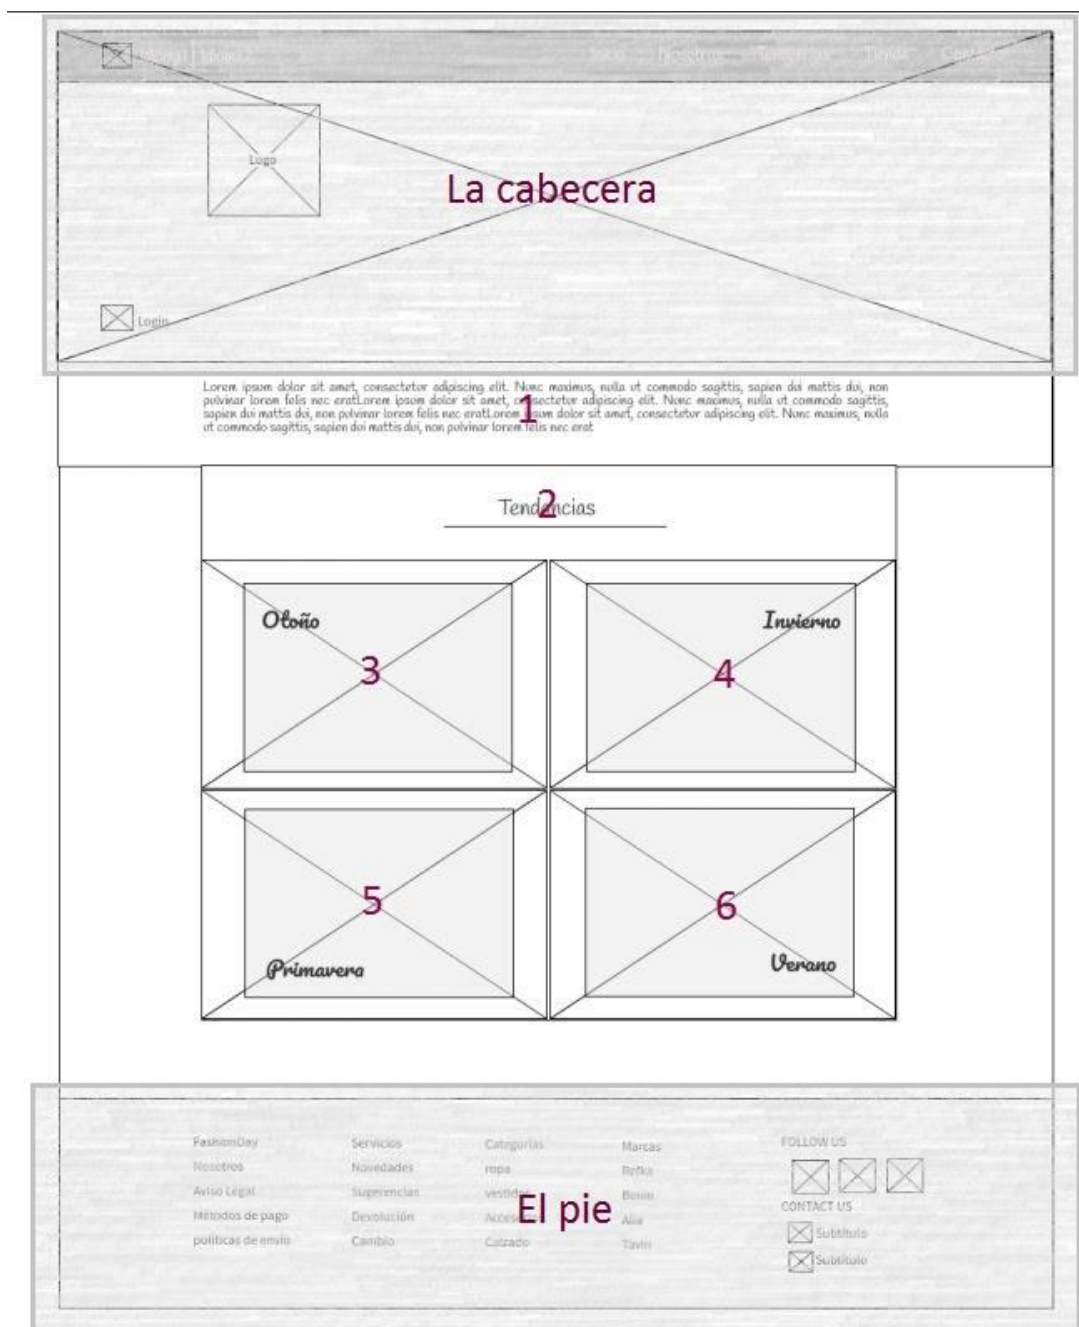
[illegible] | Idioma    Inicio    Nosotros    Tendencias    Tienda    Contacto

Logo

La cabecera

Login

Lorem ipsum dolor sit amet, consectetur adipiscing elit. Nunc maximus, nulla ut commodo sagittis, sapien dui mattis dui, non pulvinar lorem felis nec eratLorem ipsum dolor sit amet, consectetur adipiscing elit. Nunc maximus, nulla ut commodo sagittis, sapien dui mattis dui, non pulvinar lorem felis nec eratLorem ipsum dolor sit amet, consectetur adipiscing elit. Nunc maximus, nulla ut commodo sagittis, sapien dui mattis dui, non pulvinar lorem felis nec erat

1

Tendencias

2

Otoño

3

Invierno

4

5

Primavera

6

Verano

FashionDay
Nosotros
Aviso Legal
Métodos de pago
políticas de envío

Servicios
Novedades
Sugerencias
Devolución
Cambio

Categorías
ropa
vestidos
Accesorios
Calzado

Marcas
Refka
Besin
Alia
Tavin

FOLLOW US

CONTACT US
Subtítulo
Subtítulo

El pie